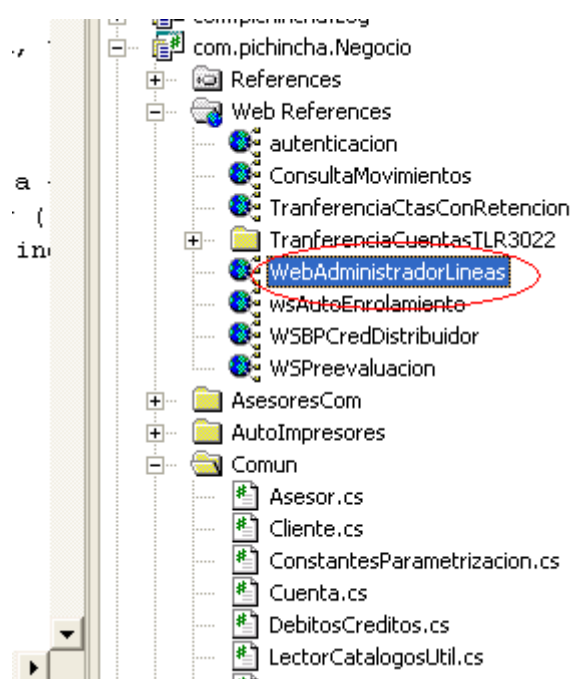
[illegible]
com.pichincha.Negocio
References
Web References
autenticacion
ConsultaMovimientos
TranferenciaCtasConRetencion
TranferenciaCuentasTLR3022
WebAdministradorLineas
wsAutoEnrolamiento
WSBPCredDistribuidor
WSPreevaluacion
AsesoresCom
AutoImpresores
Comun
Asesor.cs
Cliente.cs
ConstantesParametrizacion.cs
Cuenta.cs
DebitosCreditos.cs
LectorCatalogosUtil.cs

a
(
in